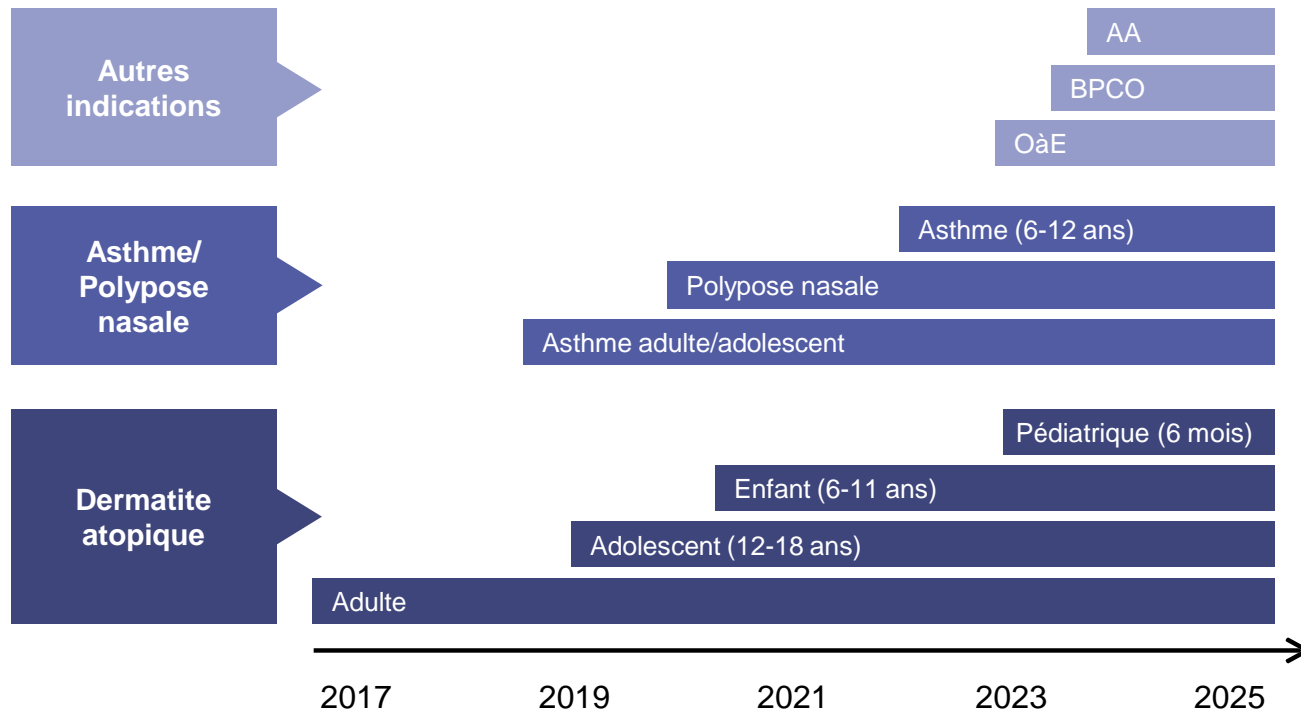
Autres indications

AA

BPCO

OàE

Asthme/ Polypose nasale

Asthme (6-12 ans)

Polypose nasale

Asthme adulte/adolescent

Dermatite atopique

Pédiatrique (6 mois)

Enfant (6-11 ans)

Adolescent (12-18 ans)

Adulte

2017 2019 2021 2023 2025